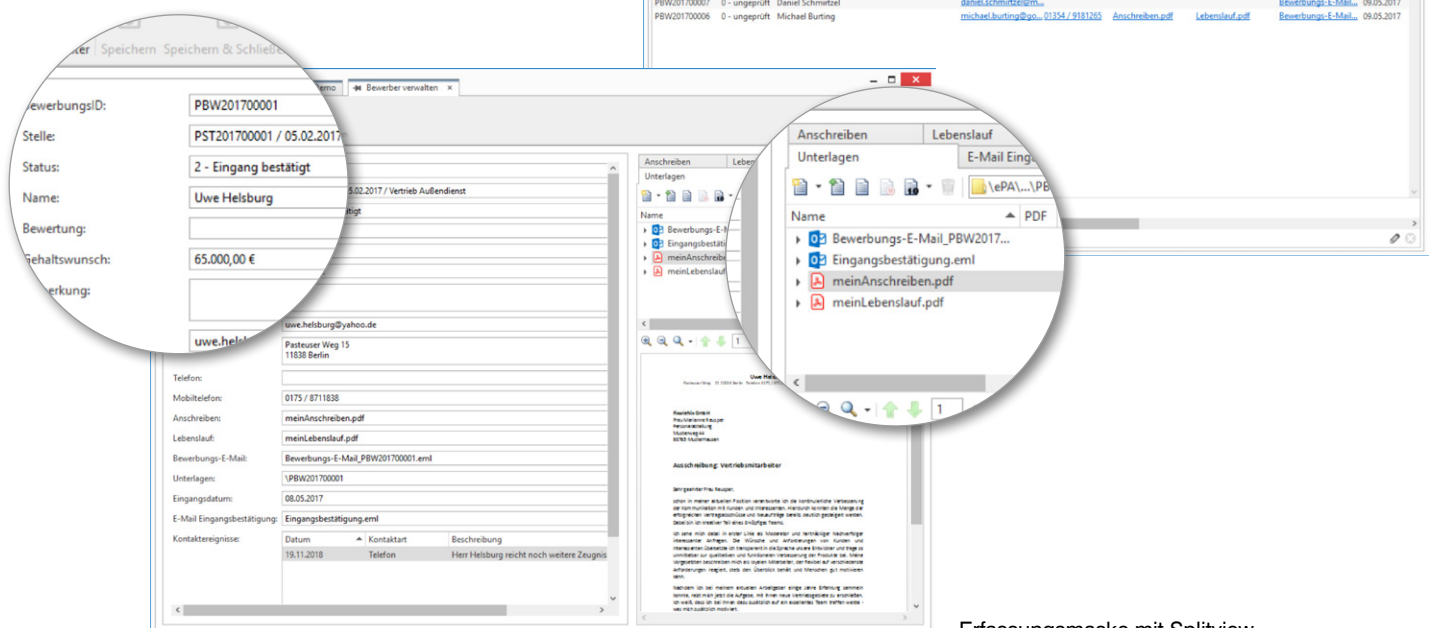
PBW201700007 0 - ungeprüft Daniel Schmitzel daniel.schmitzel@m... Bewerbungs-E-Mail... 09.05.2017
PBW201700006 0 - ungeprüft Michael Burting michael.burting@go... 01354 / 9181265 Anschreiben.pdf Lebenslauf.pdf Bewerbungs-E-Mail... 09.05.2017

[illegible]ter Speichern Speichern & Schließ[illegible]

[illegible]emo Bewerber verwalten ×

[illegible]ewerbungsID: PBW201700001
Stelle: PST201700001 / 05.02.2017
Status: 2 - Eingang bestätigt
Name: Uwe Helsburg
Bewertung:
Gehaltswunsch: 65.000,00 €
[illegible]erkung:
uwe.hel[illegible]

5.02.2017 / Vertrieb Außendienst
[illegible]tigt

uwe.helsburg@yahoo.de
Pasteuser Weg 15
11838 Berlin

| | |
|---|---|
| Telefon: | |
| Mobiltelefon: | 0175 / 8711838 |
| Anschreiben: | meinAnschreiben.pdf |
| Lebenslauf: | meinLebenslauf.pdf |
| Bewerbungs-E-Mail: | Bewerbungs-E-Mail_PBW201700001.eml |
| Unterlagen: | \PBW201700001 |
| Eingangsdatum: | 08.05.2017 |
| E-Mail Eingangsbestätigung: | Eingangsbestätigung.eml |
| Kontaktereignisse: | |

| Datum | Kontaktart | Beschreibung |
|---|---|---|
| 19.11.2018 | Telefon | Herr Helsburg reicht noch weitere Zeugnis |

Anschreiben Lebenslauf
Unterlagen E-Mail Eing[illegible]
\ePA\...\PB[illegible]
Name PDF
Bewerbungs-E-Mail_PBW2017...
Eingangsbestätigung.eml
meinAnschreiben.pdf
meinLebenslauf.pdf

1

Uwe Hel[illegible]

Ausschreibung: Vertriebsmitarbeiter

Erfassungsmaske mit Splitview